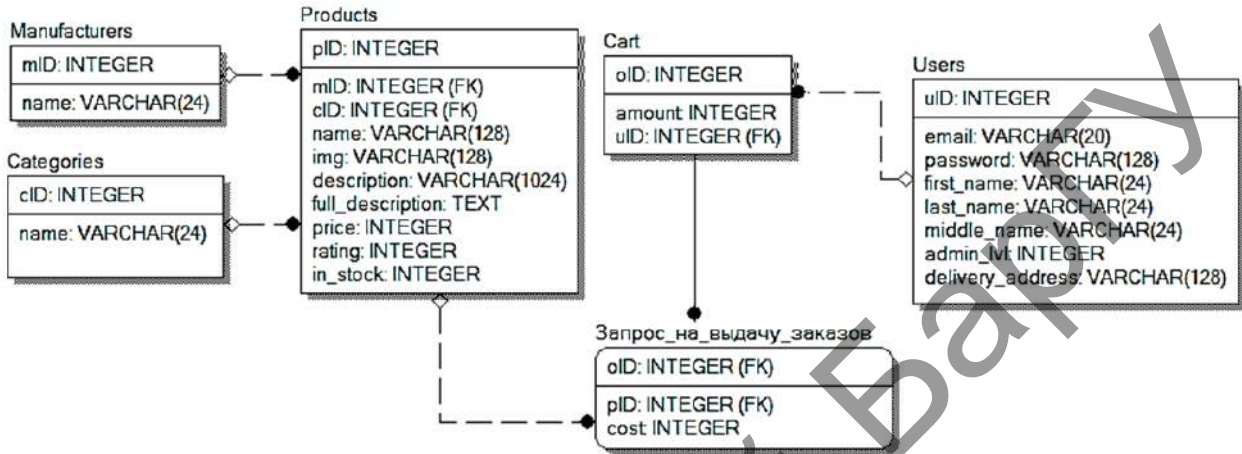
Manufacturers

mID: INTEGER

name: VARCHAR(24)

Categories

cID: INTEGER

name: VARCHAR(24)

Products

pID: INTEGER

mID: INTEGER (FK)
cID: INTEGER (FK)
name: VARCHAR(128)
img: VARCHAR(128)
description: VARCHAR(1024)
full_description: TEXT
price: INTEGER
rating: INTEGER
in_stock: INTEGER

Cart

oID: INTEGER

amount INTEGER
uID: INTEGER (FK)

Users

uID: INTEGER

email: VARCHAR(20)
password: VARCHAR(128)
first_name: VARCHAR(24)
last_name: VARCHAR(24)
middle_name: VARCHAR(24)
admin_lvl: INTEGER
delivery_address: VARCHAR(128)

Запрос_на_выдачу_заказов

oID: INTEGER (FK)

pID: INTEGER (FK)
cost INTEGER

БарГУ